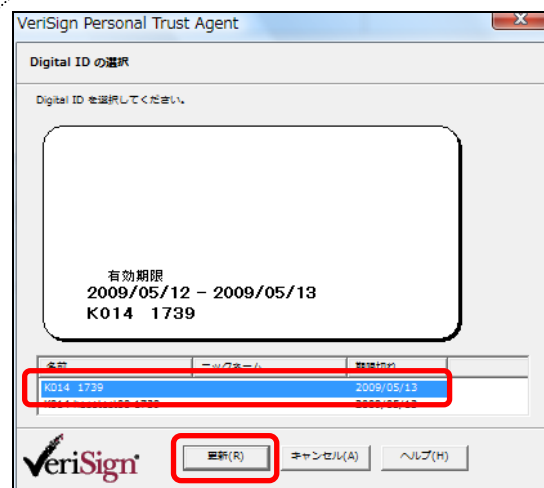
VeriSign Personal Trust Agent

Digital ID の選択

Digital ID を選択してください。

有効期限
2009/05/12 - 2009/05/13
K014 1739

| 名前 | ニックネーム | 期限切れ |
|---|---|---|
| K014 1739 | | 2009/05/13 |
| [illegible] | | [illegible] |

VeriSign

更新(R)

キャンセル(A)

ヘルプ(H)